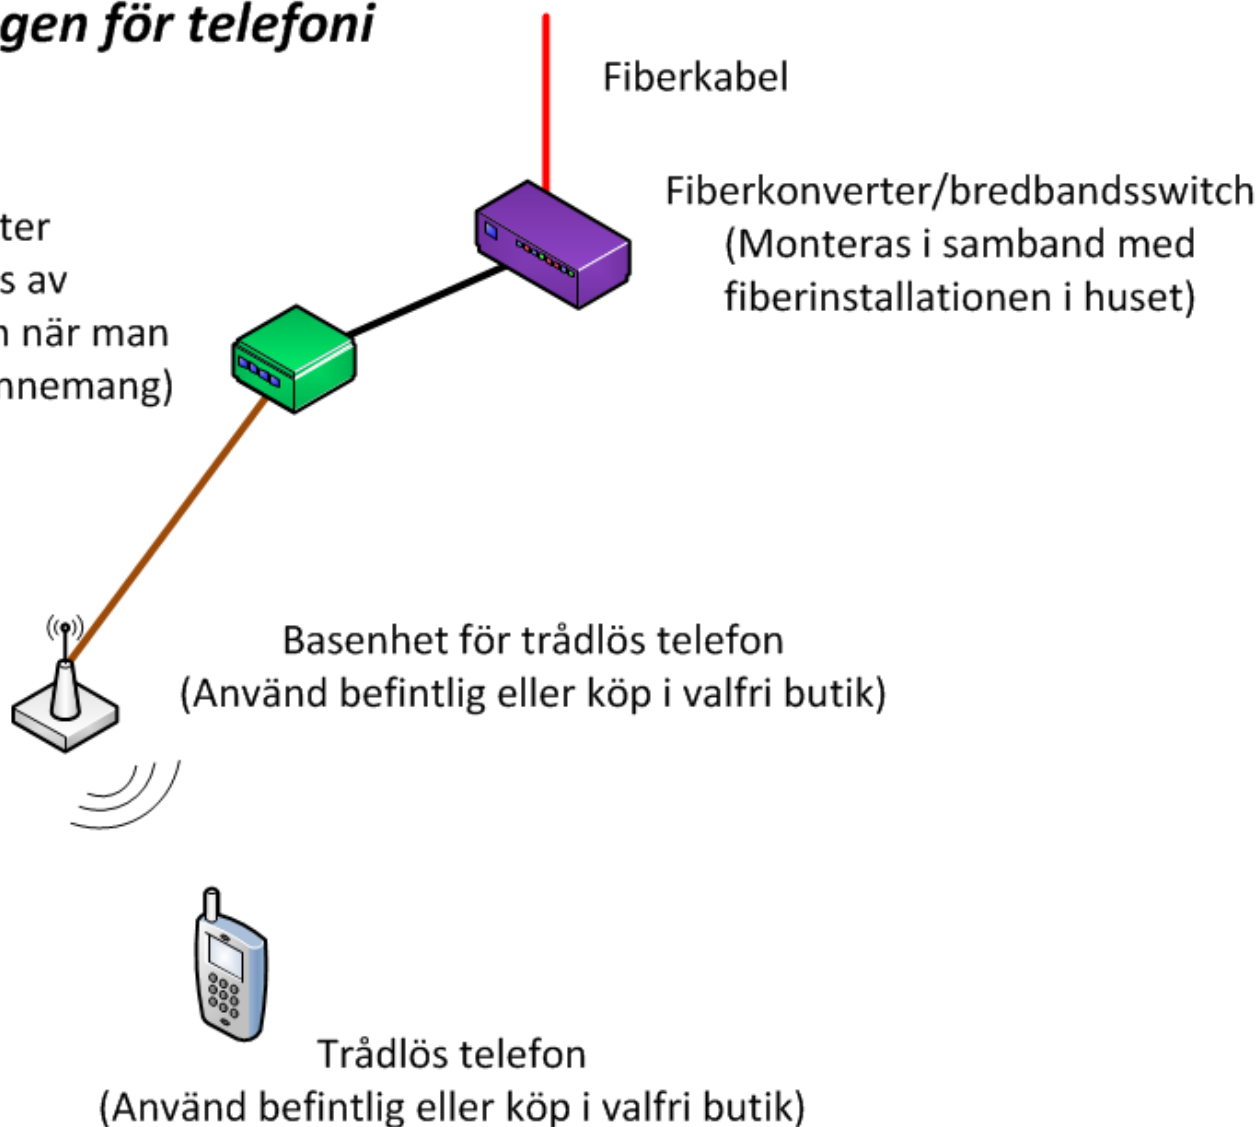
gen för telefoni

Fiberkabel

Fiberkonverter/bredbandsswitch
(Monteras i samband med fiberinstallationen i huset)

ter
s av
n när man
nnemang)

Basenhet för trådlös telefon
(Använd befintlig eller köp i valfri butik)

Trådlös telefon
(Använd befintlig eller köp i valfri butik)